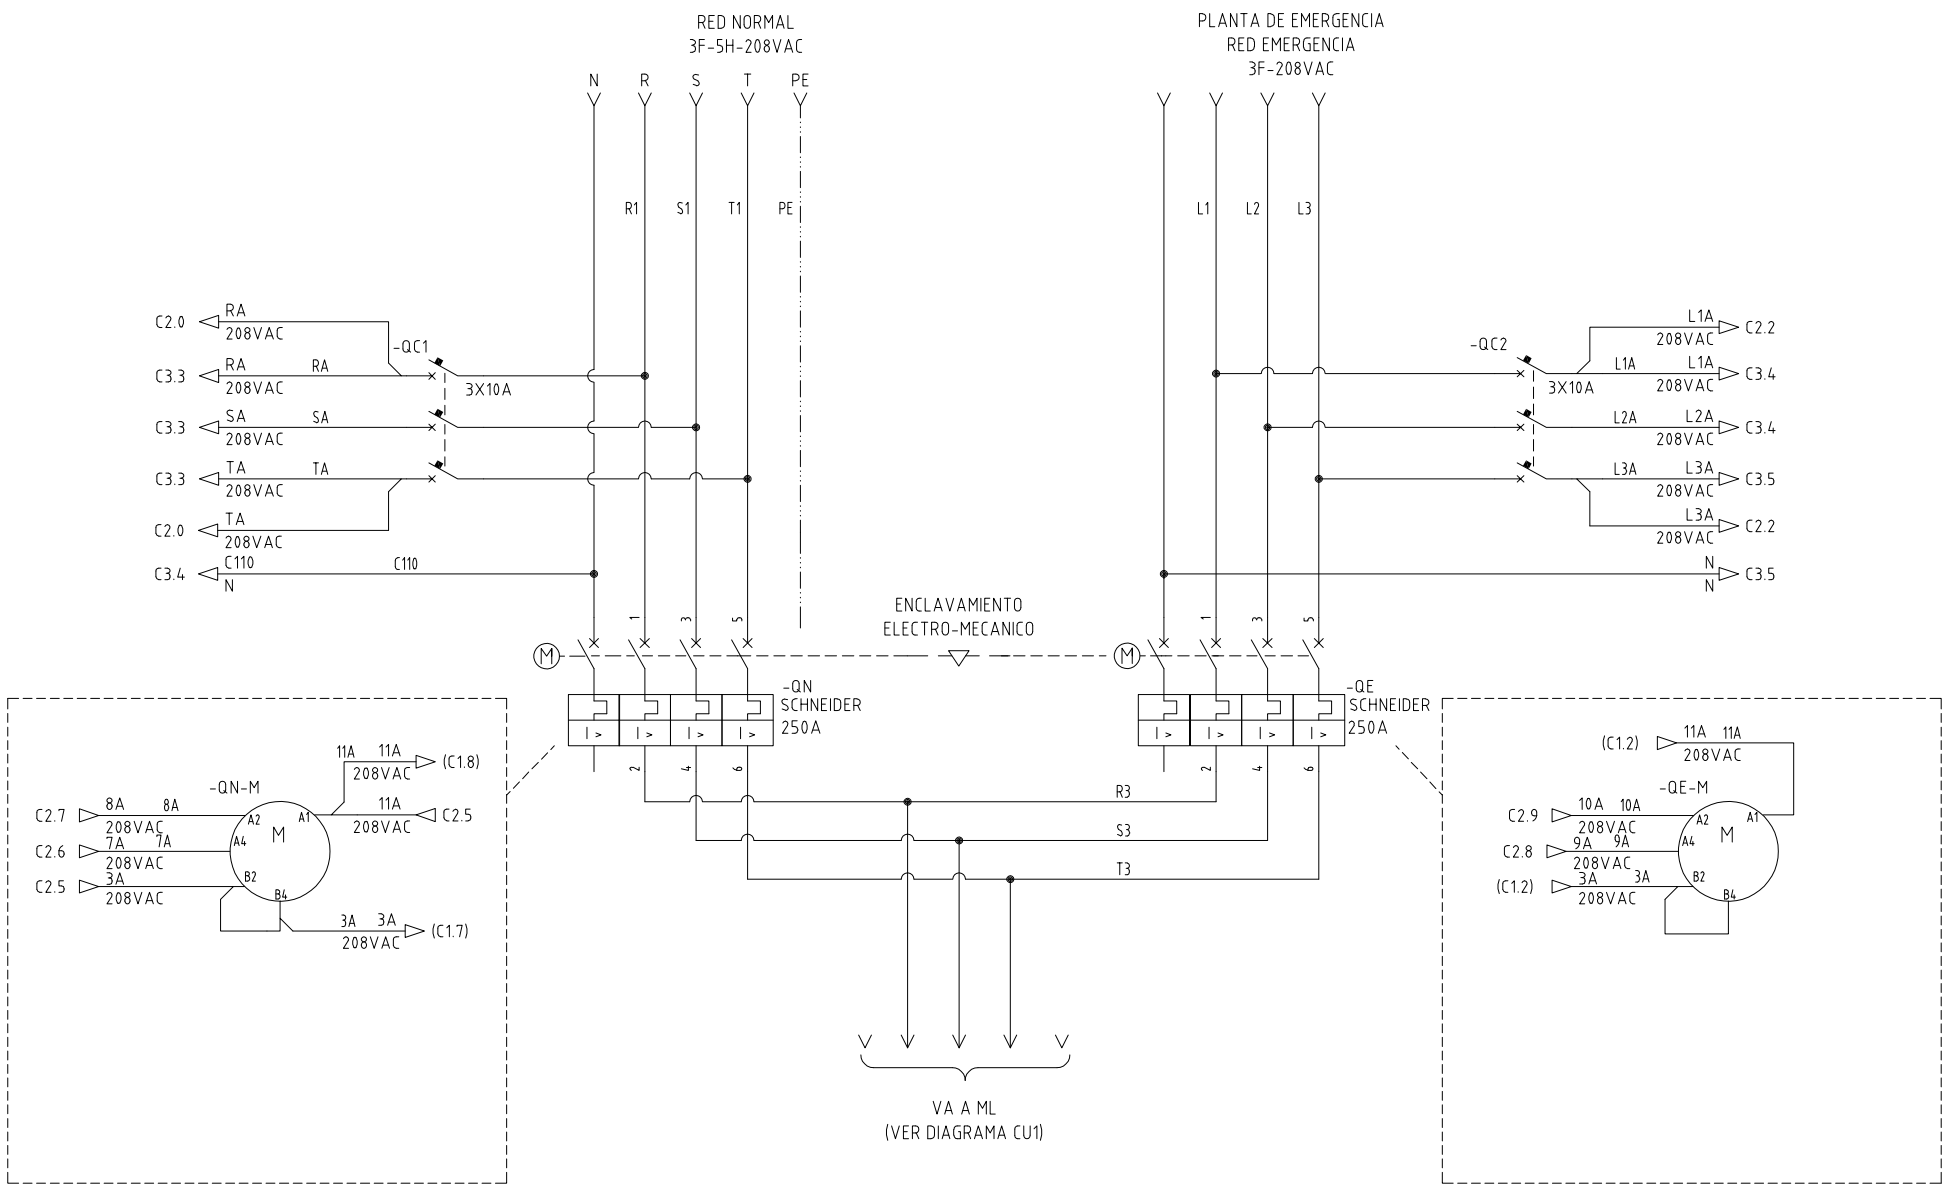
RED NORMAL
3F-5H-208VAC

N R S T PE

R1 S1 T1 PE

PLANTA DE EMERGENCIA
RED EMERGENCIA
3F-208VAC

L1 L2 L3

C2.0 RA 208VAC
C3.3 RA 208VAC RA
C3.3 SA 208VAC SA
C3.3 TA 208VAC TA
C2.0 TA 208VAC
C3.4 C110 N C110

-QC1
3X10A

-QC2
3X10A

L1A 208VAC C2.2
L1A L1A 208VAC C3.4
L2A L2A 208VAC C3.4
L3A L3A 208VAC C3.5
L3A 208VAC C2.2
N N C3.5

1 3 5

ENCLAVAMIENTO
ELECTRO-MECANICO

1 3 5

M

M

-QN
SCHNEIDER
250A

-QE
SCHNEIDER
250A

I > I > I > I >

I > I > I > I >

2 4 6

2 4 6

R3
S3
T3

-QN-M
11A 11A 208VAC (C1.8)
C2.7 8A 8A 208VAC A2
C2.6 7A 7A 208VAC A4
C2.5 3A 208VAC B2
M
A1
11A 208VAC C2.5
B4
3A 3A 208VAC (C1.7)

(C1.2) 11A 11A 208VAC
-QE-M
C2.9 10A 10A 208VAC A2
C2.8 9A 9A 208VAC A4
(C1.2) 3A 3A 208VAC B2
M
A1
B4

VA A ML
(VER DIAGRAMA CU1)